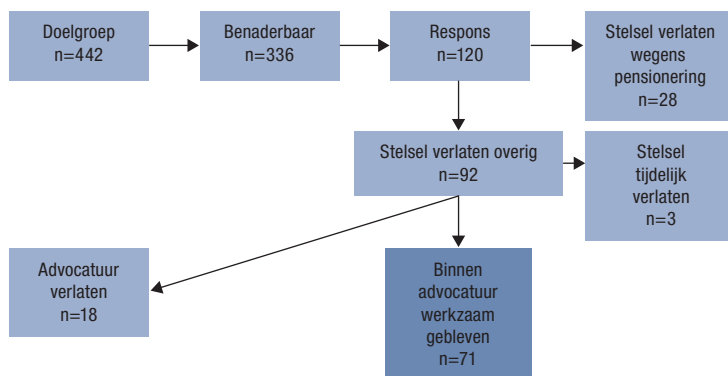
Doelgroep
n=442

Benaderbaar
n=336

Respons
n=120

Stelsel verlaten wegens pensionering
n=28

Stelsel verlaten overig
n=92

Stelsel tijdelijk verlaten
n=3

Advocatuur verlaten
n=18

Binnen advocatuur werkzaam gebleven
n=71